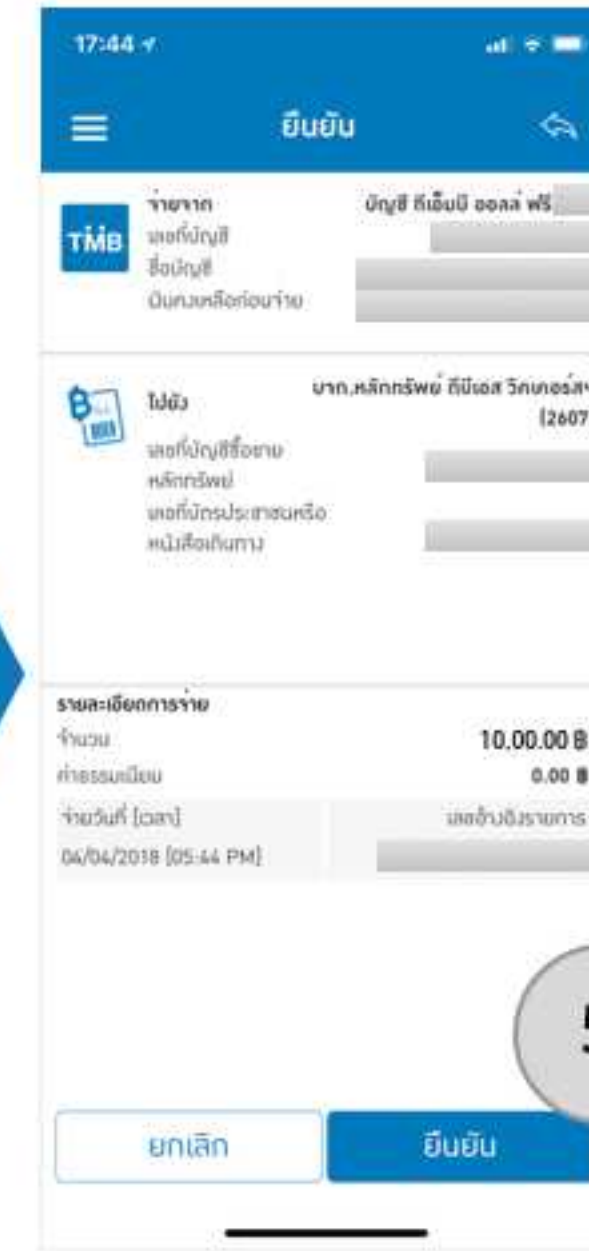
17:44

ยืนยัน

TMB

จ่ายจาก
เลขที่บัญชี
ชื่อบัญชี
ยอดเงินคงเหลือก่อนจ่าย

บัญชี ทีเอ็มบี ออลล์ ฟรี

ไปยัง
เลขที่บัญชีซื้อขายหลักทรัพย์
เลขที่บัตรประชาชนหรือหนังสือเดินทาง

บจก.หลักทรัพย์ ดีบีเอส วิคเคอร์ส
(2607

รายละเอียดการจ่าย
จำนวน
ค่าธรรมเนียม

10,00.00 ฿
0.00 ฿

จ่ายวันที่ (เวลา)
04/04/2018 (05:44 PM)

เลขอ้างอิงรายการ

ยกเลิก

ยืนยัน